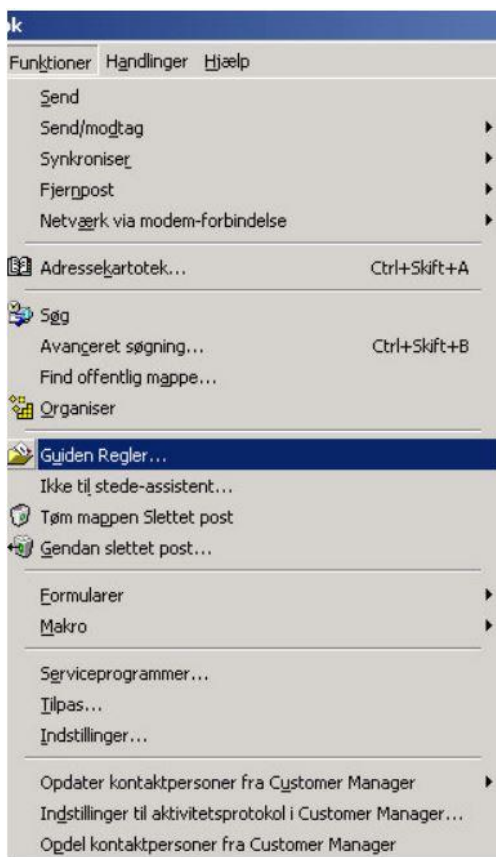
lk

Funktioner Handlinger Hjælp

Send
Send/modtag
Synkroniser
Fjernpost
Netværk via modem-forbindelse

Adressekartotek... Ctrl+Skift+A

Søg
Avanceret søgning... Ctrl+Skift+B
Find offentlig mappe...
Organiser

Guiden Regler...
Ikke til stede-assistent...
Tøm mappen Slettet post
Gendan slettet post...

Formularer
Makro

Serviceprogrammer...
Tilpas...
Indstillinger...

Opdater kontaktpersoner fra Customer Manager
Indstillinger til aktivitetsprotokol i Customer Manager...
Opdel kontaktpersoner fra Customer Manager